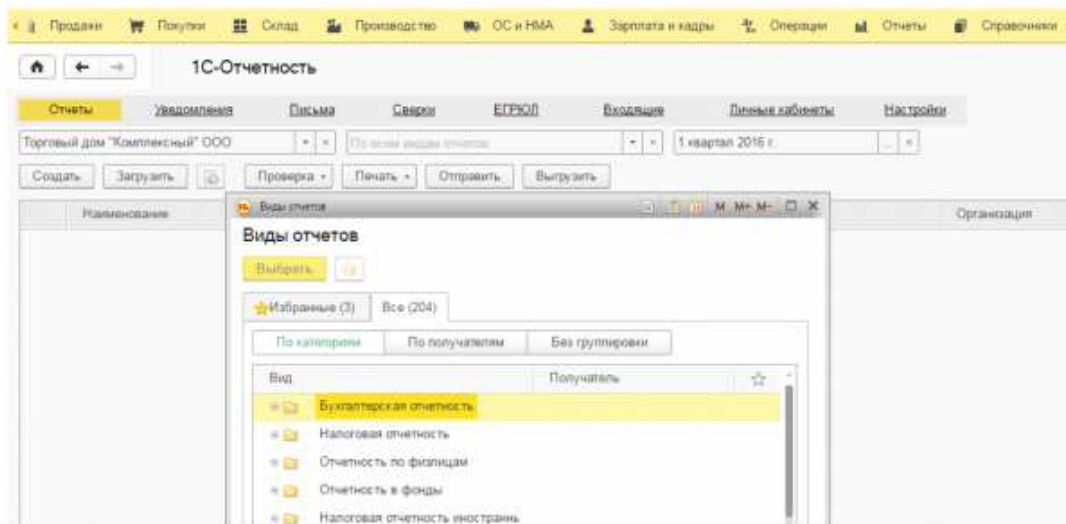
Продажи Покупки Склад Производство ОС и НМА Зарплата и кадры Операции Отчеты Справочники

1С-Отчетность

Отчеты Уведомления Письма Сверки ЕГРЮЛ Входящие Личные кабинеты Настройки

Торговый дом "Комплексный" ООО

По всем видам отчетов

1 квартал 2016 г.

Создать Загрузить Проверка Печать Отправить Выгрузить

Наименование

Организация

Виды отчетов

Виды отчетов

Выбрать

Избранные (3) Все (204)

По категориям По получателям Без группировки

Вид Получатель

Бухгалтерская отчетность

Налоговая отчетность

Отчетность по физлицам

Отчетность в фонды

Налоговая отчетность иностранн